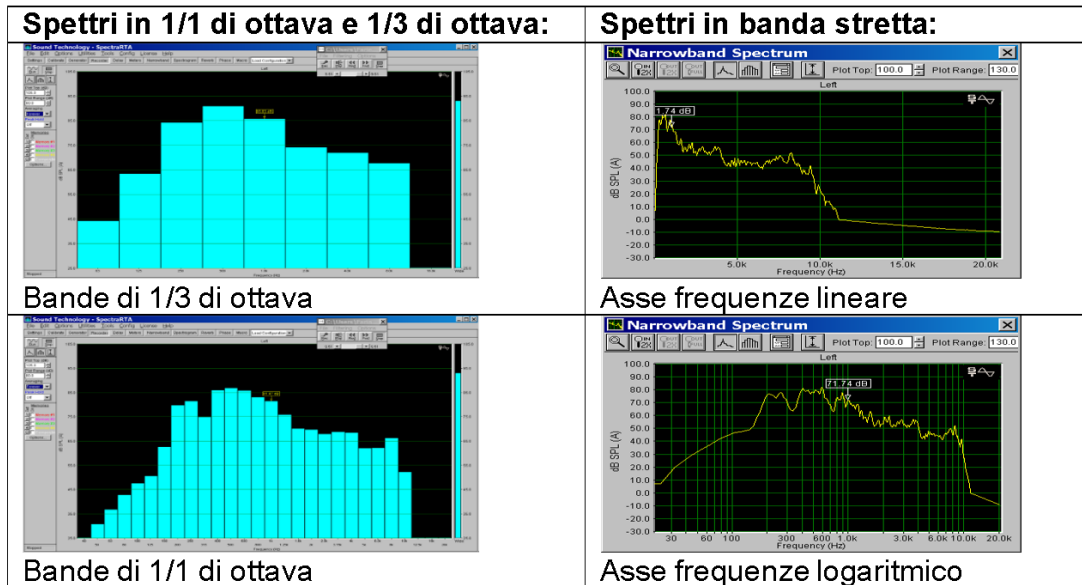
| Spettri in 1/1 di ottava e 1/3 di ottava: | Spettri in banda stretta: |
|---|---|
| Sound Technology - SpectraRTA<br>Bande di 1/3 di ottava | Narrowband Spectrum<br>Plot Top: 100.0 Plot Range: 130.0<br>Left<br>1.74 dB<br>100.0 90.0 80.0 70.0 60.0 50.0 40.0 30.0 20.0 10.0 0.0 -10.0 -20.0 -30.0<br>dB SPL (A)<br>5.0k 10.0k 15.0k 20.0k<br>Frequency (Hz)<br>Asse frequenze lineare |
| Sound Technology - SpectraRTA<br>Bande di 1/1 di ottava | Narrowband Spectrum<br>Plot Top: 100.0 Plot Range: 130.0<br>Left<br>71.74 dB<br>100.0 90.0 80.0 70.0 60.0 50.0 40.0 30.0 20.0 10.0 0.0 -10.0 -20.0 -30.0<br>dB SPL (A)<br>30 60 100 300 600 1.0k 3.0k 6.0k 10.0k 20.0k<br>Frequency (Hz)<br>Asse frequenze logaritmico |